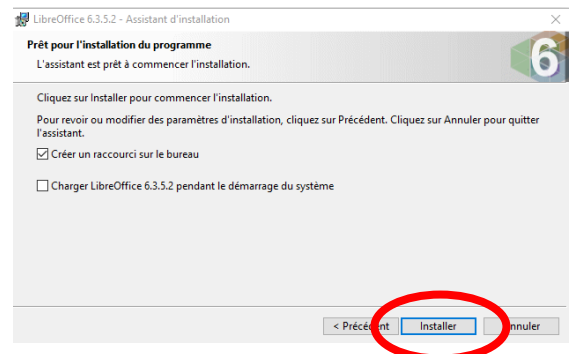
LibreOffice 6.3.5.2 - Assistant d'installation

Prêt pour l'installation du programme

L'assistant est prêt à commencer l'installation.

6

Cliquez sur Installer pour commencer l'installation.

Pour revoir ou modifier des paramètres d'installation, cliquez sur Précédent. Cliquez sur Annuler pour quitter l'assistant.

Créer un raccourci sur le bureau

Charger LibreOffice 6.3.5.2 pendant le démarrage du système

< Précé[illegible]nt

Installer

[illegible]nnuler